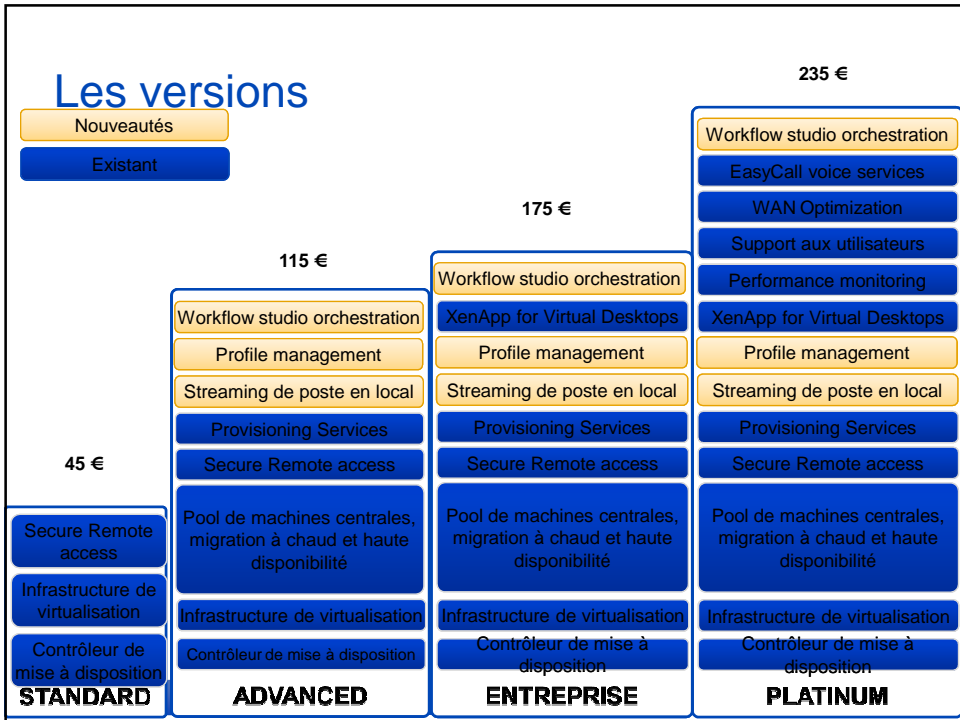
Les versions

Nouveautés

Existant

45 €

Secure Remote access

Infrastructure de virtualisation

Contrôleur de mise à disposition

STANDARD

115 €

Workflow studio orchestration

Profile management

Streaming de poste en local

Provisioning Services

Secure Remote access

Pool de machines centrales, migration à chaud et haute disponibilité

Infrastructure de virtualisation

Contrôleur de mise à disposition

ADVANCED

175 €

Workflow studio orchestration

XenApp for Virtual Desktops

Profile management

Streaming de poste en local

Provisioning Services

Secure Remote access

Pool de machines centrales, migration à chaud et haute disponibilité

Infrastructure de virtualisation

Contrôleur de mise à disposition

ENTREPRISE

235 €

Workflow studio orchestration

EasyCall voice services

WAN Optimization

Support aux utilisateurs

Performance monitoring

XenApp for Virtual Desktops

Profile management

Streaming de poste en local

Provisioning Services

Secure Remote access

Pool de machines centrales, migration à chaud et haute disponibilité

Infrastructure de virtualisation

Contrôleur de mise à disposition

PLATINUM